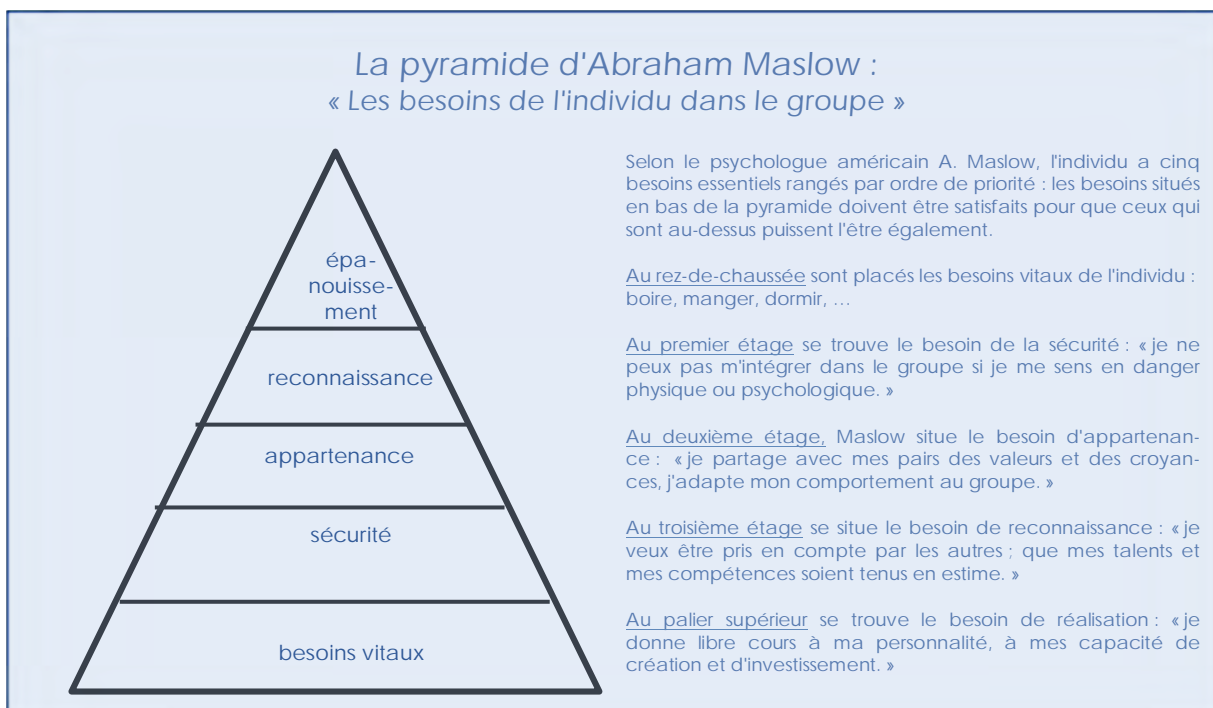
La pyramide d'Abraham Maslow :
« Les besoins de l'individu dans le groupe »

épanouissement

reconnaissance

appartenance

sécurité

besoins vitaux

Selon le psychologue américain A. Maslow, l'individu a cinq besoins essentiels rangés par ordre de priorité : les besoins situés en bas de la pyramide doivent être satisfaits pour que ceux qui sont au-dessus puissent l'être également.

Au rez-de-chaussée sont placés les besoins vitaux de l'individu : boire, manger, dormir, …

Au premier étage se trouve le besoin de la sécurité : « je ne peux pas m'intégrer dans le groupe si je me sens en danger physique ou psychologique. »

Au deuxième étage, Maslow situe le besoin d'appartenance : « je partage avec mes pairs des valeurs et des croyances, j'adapte mon comportement au groupe. »

Au troisième étage se situe le besoin de reconnaissance : « je veux être pris en compte par les autres ; que mes talents et mes compétences soient tenus en estime. »

Au palier supérieur se trouve le besoin de réalisation : « je donne libre cours à ma personnalité, à mes capacité de création et d'investissement. »